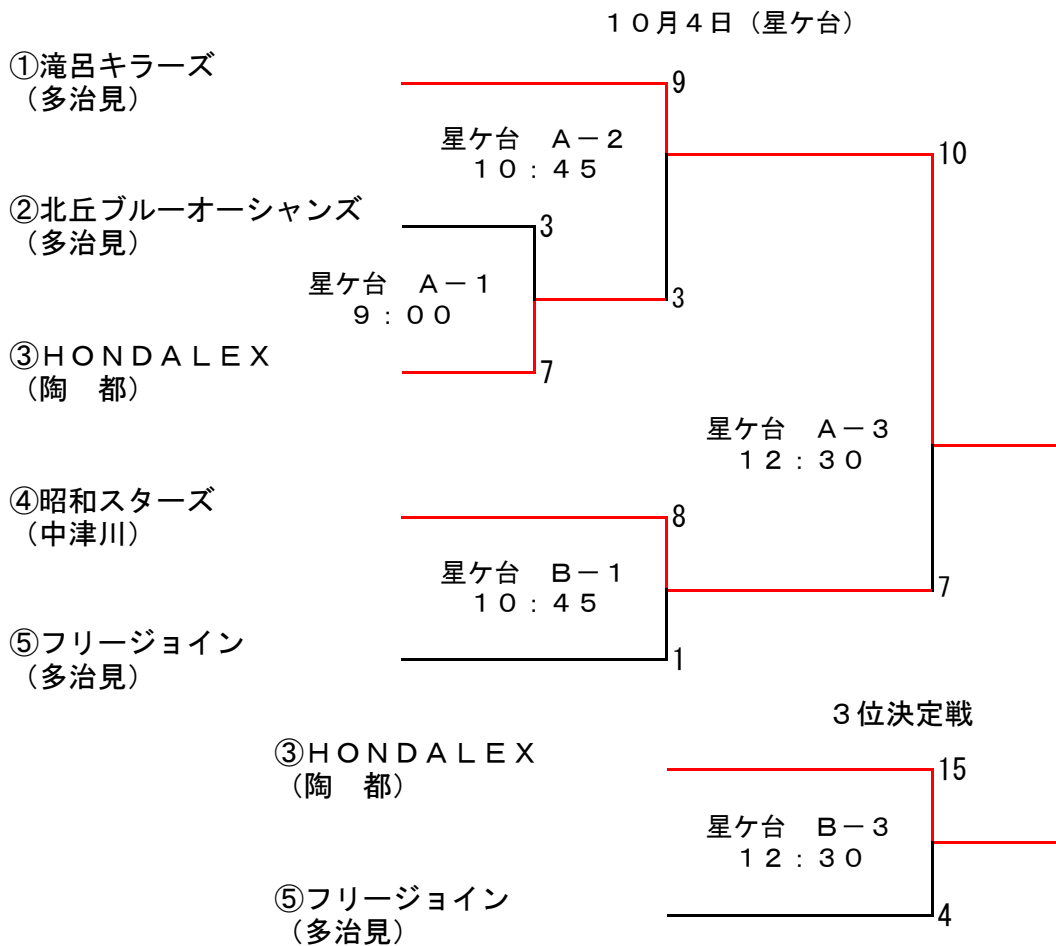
１０月４日（星ケ台）

①滝呂キラーズ
（多治見）

9

星ケ台　Ａ－２
１０：４５

10

②北丘ブルーオーシャンズ
（多治見）

3

星ケ台　Ａ－１
９：００

3

③ＨＯＮＤＡＬＥＸ
（陶　都）

7

星ケ台　Ａ－３
１２：３０

④昭和スターズ
（中津川）

8

星ケ台　Ｂ－１
１０：４５

7

⑤フリージョイン
（多治見）

1

３位決定戦

③ＨＯＮＤＡＬＥＸ
（陶　都）

15

星ケ台　Ｂ－３
１２：３０

⑤フリージョイン
（多治見）

4